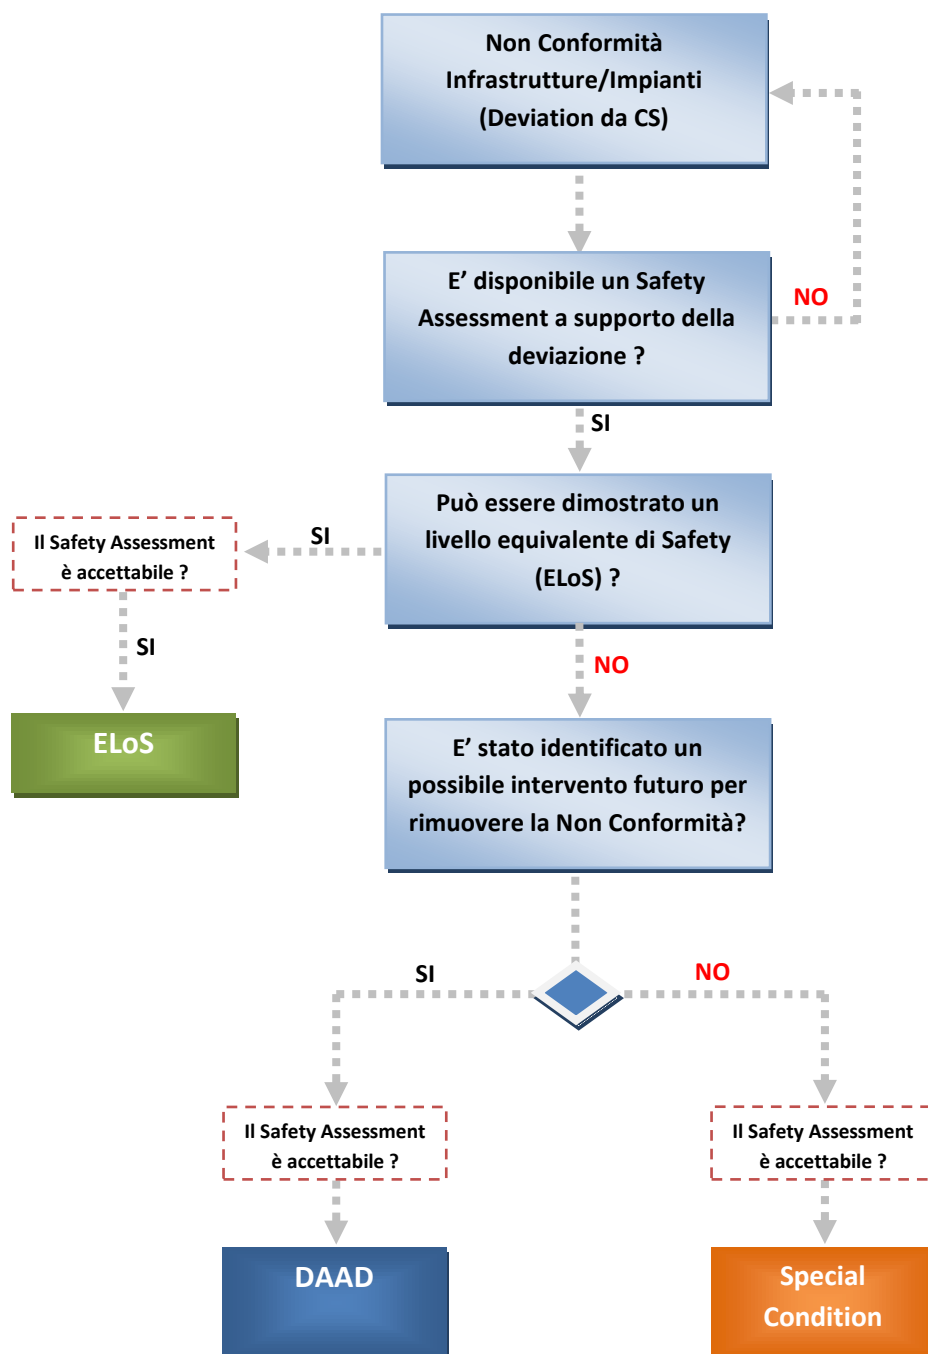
Non Conformità Infrastrutture/Impianti (Deviation da CS)

E’ disponibile un Safety Assessment a supporto della deviazione ?

NO

SI

Può essere dimostrato un livello equivalente di Safety (ELoS) ?

SI

Il Safety Assessment è accettabile ?

SI

ELoS

NO

E’ stato identificato un possibile intervento futuro per rimuovere la Non Conformità?

SI

NO

Il Safety Assessment è accettabile ?

Il Safety Assessment è accettabile ?

DAAD

Special Condition